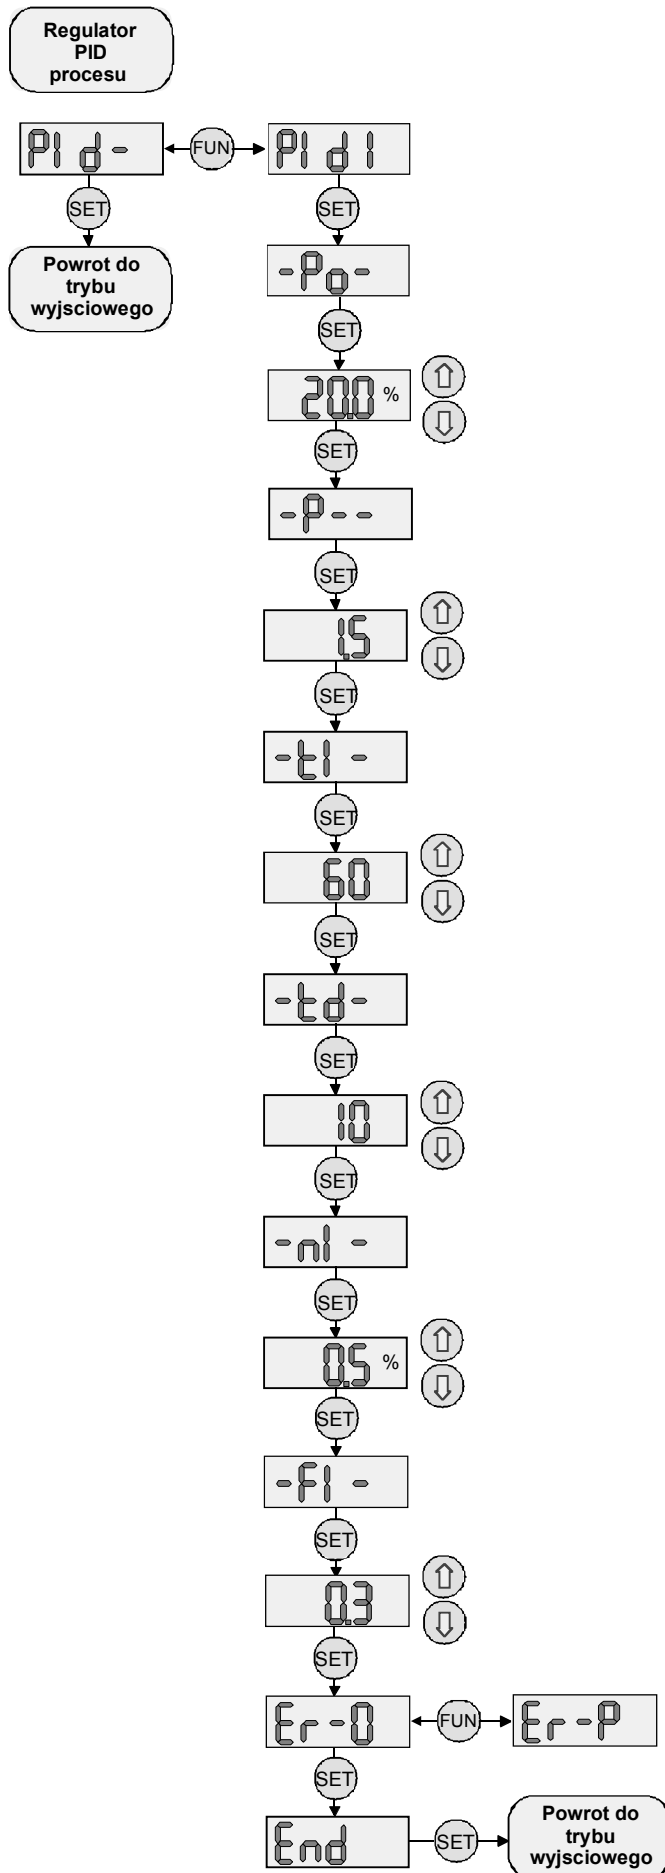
Regulator PID procesu

PId-

FUN

PId1

SET

Powrot do trybu wyjsciowego

SET

-Po-

SET

20.0 %

SET

-P--

SET

1.5

SET

-tI -

SET

60

SET

-td-

SET

10

SET

-nI -

SET

0.5 %

SET

-FI -

SET

0.3

SET

Er-0

FUN

Er-P

SET

End

SET

Powrot do trybu wyjsciowego